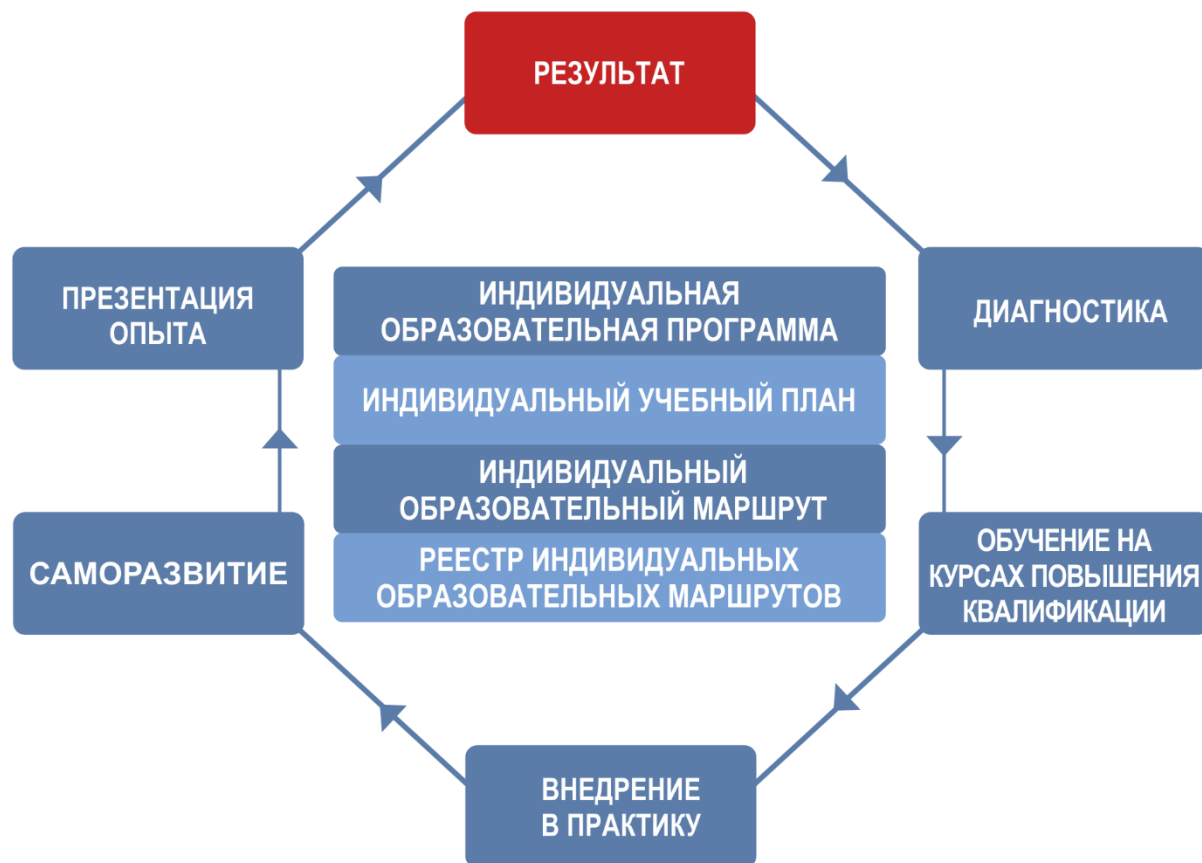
РЕЗУЛЬТАТ

ДИАГНОСТИКА

ОБУЧЕНИЕ НА КУРСАХ ПОВЫШЕНИЯ КВАЛИФИКАЦИИ

ВНЕДРЕНИЕ В ПРАКТИКУ

САМОРАЗВИТИЕ

ПРЕЗЕНТАЦИЯ ОПЫТА

ИНДИВИДУАЛЬНАЯ ОБРАЗОВАТЕЛЬНАЯ ПРОГРАММА

ИНДИВИДУАЛЬНЫЙ УЧЕБНЫЙ ПЛАН

ИНДИВИДУАЛЬНЫЙ ОБРАЗОВАТЕЛЬНЫЙ МАРШРУТ

РЕЕСТР ИНДИВИДУАЛЬНЫХ ОБРАЗОВАТЕЛЬНЫХ МАРШРУТОВ